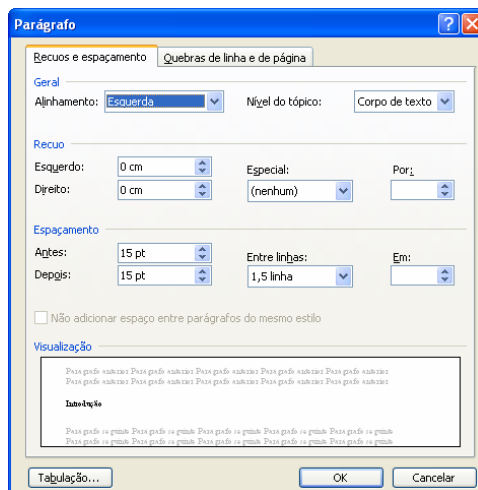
Parágrafo

Recuos e espaçamento | Quebras de linha e de página

Geral
Alinhamento: Esquerda
Nível do tópico: Corpo de texto

Recuo
Esquerdo: 0 cm
Direito: 0 cm
Especial:
(nenhum)
Por:

Espaçamento
Antes: 15 pt
Depois: 15 pt
Entre linhas:
1,5 linha
Em:

Não adicionar espaço entre parágrafos do mesmo estilo

Visualização

Parágrafo anterior Parágrafo anterior Parágrafo anterior Parágrafo anterior Parágrafo anterior Parágrafo anterior Parágrafo anterior Parágrafo anterior Parágrafo anterior Parágrafo anterior

Introdução

Parágrafo seguinte Parágrafo seguinte Parágrafo seguinte Parágrafo seguinte Parágrafo seguinte Parágrafo seguinte Parágrafo seguinte Parágrafo seguinte Parágrafo seguinte Parágrafo seguinte Parágrafo seguinte Parágrafo seguinte Parágrafo seguinte Parágrafo seguinte Parágrafo seguinte

Tabulação...
OK
Cancelar